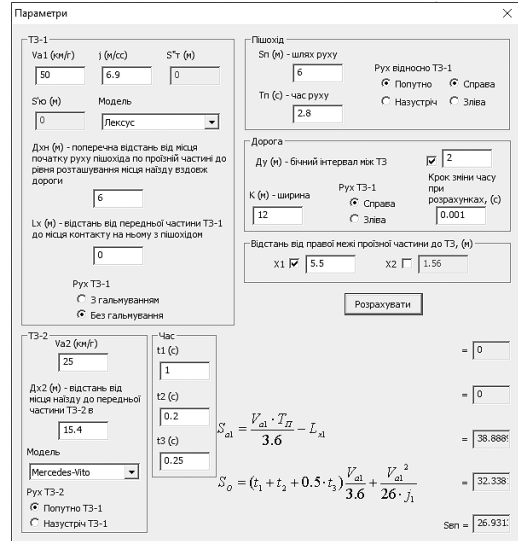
Параметри

ТЗ-1
Va1 (км/г) 50
j (м/сс) 6.9
S"т (м) 0
S'ю (м) 0
Модель Лексус
Дхн (м) - поперечна відстань від місця початку руху пішохода по проїзній частині до рівня розташування місця наїзду вздовж дороги
6
Lx (м) - відстань від передньої частини ТЗ-1 до місця контакту на ньому з пішоходом
0
Рух ТЗ-1
З гальмуванням
Без гальмування

Пішохід
Sп (м) - шлях руху
6
Тп (с) - час руху
2.8
Рух відносно ТЗ-1
Попутно
Справа
Назустріч
Зліва

Дорога
Ду (м) - бічний інтервал між ТЗ
2
К (м) - ширина
12
Рух ТЗ-1
Справа
Зліва
Крок зміни часу при розрахунках, (с)
0.001

Відстань від правої межі проїзної частини до ТЗ, (м)
X1 5.5
X2 1.56

Розрахувати

ТЗ-2
Va2 (км/г)
25
Дх2 (м) - відстань від місця наїзду до передньої частини ТЗ-2 в
15.4
Модель
Mercedes-Vito
Рух ТЗ-2
Попутно ТЗ-1
Назустріч ТЗ-1

Час
t1 (с)
1
t2 (с)
0.2
t3 (с)
0.25

= 0
= 0
$S_{a1} = \frac{V_{a1} \cdot T_{П}}{3.6} - L_{x1}$
= 38.888
$S_{O} = (t_1 + t_2 + 0.5 \cdot t_3)\frac{V_{a1}}{3.6} + \frac{V_{a1}^{\ 2}}{26 \cdot j_1}$
= 32.338
Sвп = 26.931